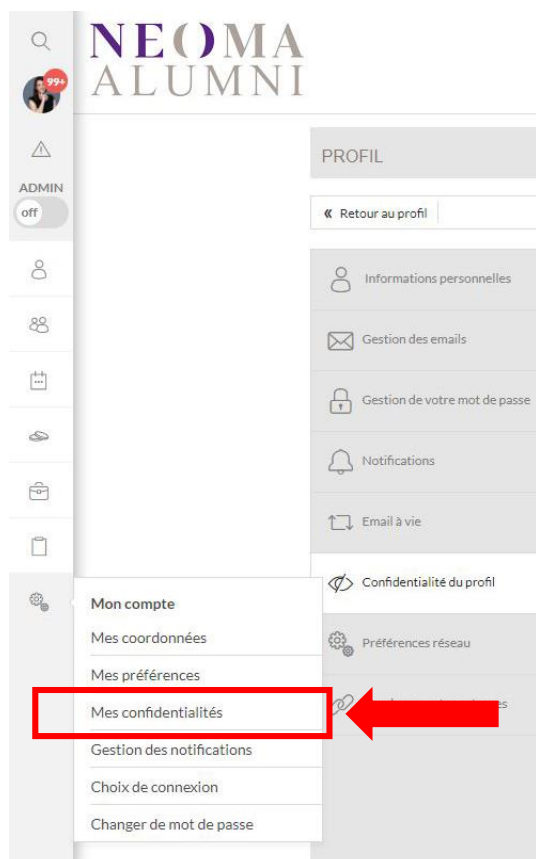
NEOMA ALUMNI

99+

ADMIN
off

PROFIL

« Retour au profil

Informations personnelles

Gestion des emails

Gestion de votre mot de passe

Notifications

Email à vie

Confidentialité du profil

Préférences réseau

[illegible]

Mon compte
Mes coordonnées
Mes préférences
Mes confidentialités
Gestion des notifications
Choix de connexion
Changer de mot de passe